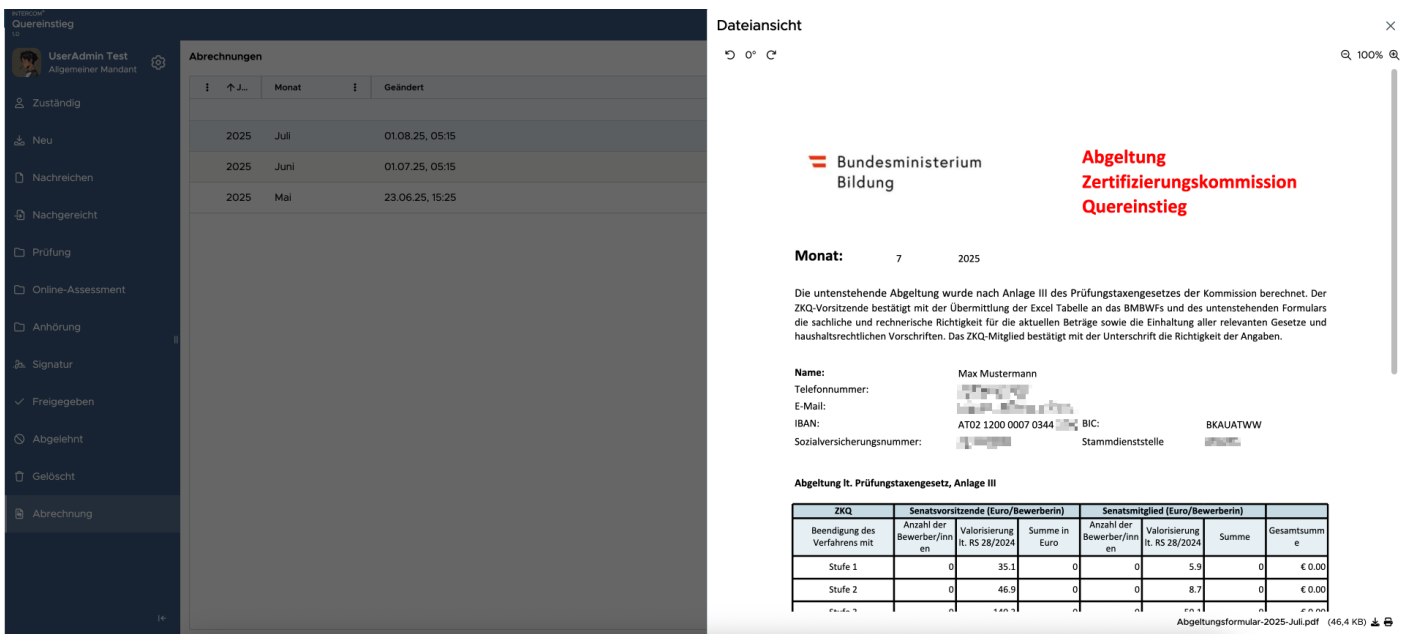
INTERCOM
Quereinstieg

UserAdmin Test
Allgemeiner Mandant

Zuständig
Neu
Nachreichen
Nachgereicht
Prüfung
Online-Assessment
Anhörung
Signatur
Freigegeben
Abgelehnt
Gelöscht
Abrechnung

Abrechnungen

| J... | Monat | Geändert |
|---|---|---|
| 2025 | Juli | 01.08.25, 05:15 |
| 2025 | Juni | 01.07.25, 05:15 |
| 2025 | Mai | 23.06.25, 15:25 |

Dateiansicht

0°

100%

Bundesministerium Bildung

Abgeltung Zertifizierungskommission Quereinstieg

Monat: 7 2025

Die untenstehende Abgeltung wurde nach Anlage III des Prüfungstaxengesetzes der Kommission berechnet. Der ZKQ-Vorsitzende bestätigt mit der Übermittlung der Excel Tabelle an das BMBWFs und des untenstehenden Formulars die sachliche und rechnerische Richtigkeit für die aktuellen Beträge sowie die Einhaltung aller relevanten Gesetze und haushaltsrechtlichen Vorschriften. Das ZKQ-Mitglied bestätigt mit der Unterschrift die Richtigkeit der Angaben.

Name: Max Mustermann
Telefonnummer: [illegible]
E-Mail: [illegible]
IBAN: AT02 1200 0007 0344 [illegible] BIC: BKAUATWW
Sozialversicherungsnummer: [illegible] Stammdienststelle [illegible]

Abgeltung lt. Prüfungstaxengesetz, Anlage III

| ZKQ | Senatsvorsitzende (Euro/Bewerberin) | | | Senatsmitglied (Euro/Bewerberin) | | | |
|---|---|---|---|---|---|---|---|
| Beendigung des Verfahrens mit | Anzahl der Bewerber/innen | Valorisierung lt. RS 28/2024 | Summe in Euro | Anzahl der Bewerber/innen | Valorisierung lt. RS 28/2024 | Summe | Gesamtsumme |
| Stufe 1 | 0 | 35.1 | 0 | 0 | 5.9 | 0 | € 0.00 |
| Stufe 2 | 0 | 46.9 | 0 | 0 | 8.7 | 0 | € 0.00 |
| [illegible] | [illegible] | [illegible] | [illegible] | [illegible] | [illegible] | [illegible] | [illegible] |

Abgeltungsformular-2025-Juli.pdf (46,4 KB)